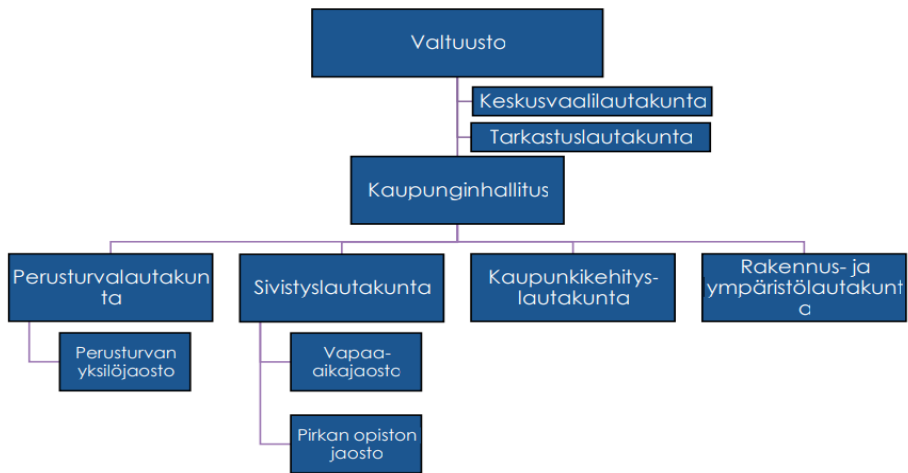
Valtuusto

Keskusvaalilautakunta

Tarkastuslautakunta

Kaupunginhallitus

Perusturvalautakunta

Sivistyslautakunta

Kaupunkikehityslautakunta

Rakennus- ja ympäristölautakunta

Perusturvan yksilöjaosto

Vapaa-aikajaosto

Pirkan opiston jaosto